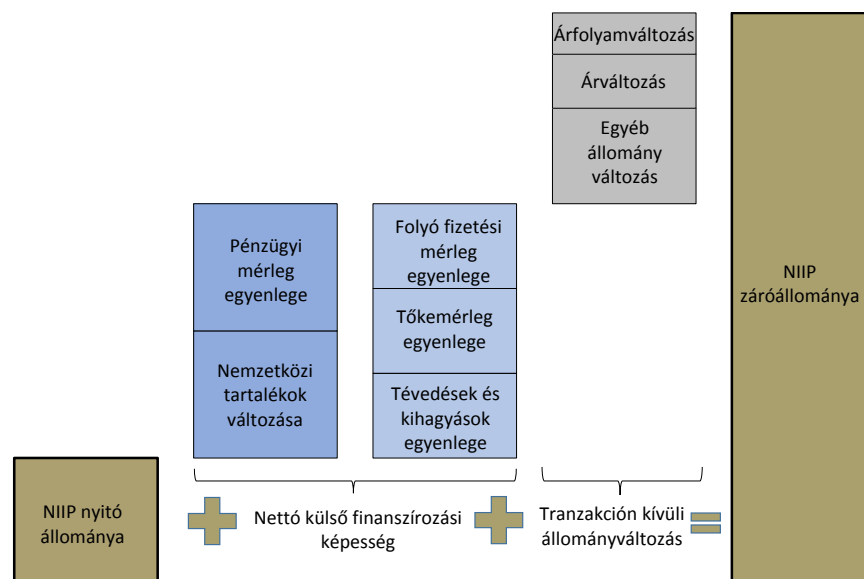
Árfolyamváltozás

Árváltozás

Egyéb állomány változás

Pénzügyi mérleg egyenlege

Nemzetközi tartalékok változása

Folyó fizetési mérleg egyenlege

Tőkemérleg egyenlege

Tévedések és kihagyások egyenlege

NIIP záróállománya

NIIP nyitó állománya

Nettó külső finanszírozási képesség

Tranzakción kívüli állományváltozás